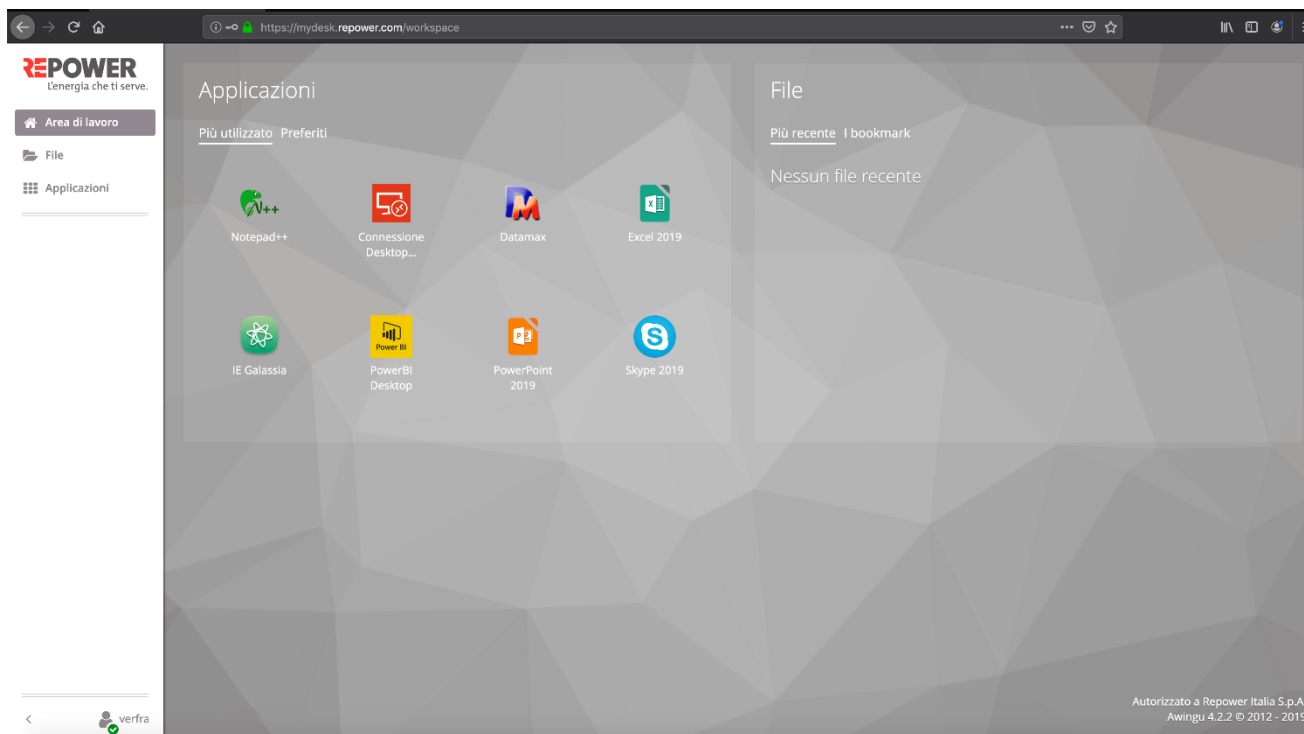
https://mydesk.repower.com/workspace

REPOWER
L'energia che ti serve.

Area di lavoro
File
Applicazioni

verfra

Applicazioni

Più utilizzato Preferiti

Notepad++
Connessione Desktop...
Datamax
Excel 2019
IE Galassia
Power BI
PowerBI Desktop
PowerPoint 2019
Skype 2019

File

Più recente I bookmark

Nessun file recente

Autorizzato a Repower Italia S.p.A
Awingu 4.2.2 © 2012 - 2019